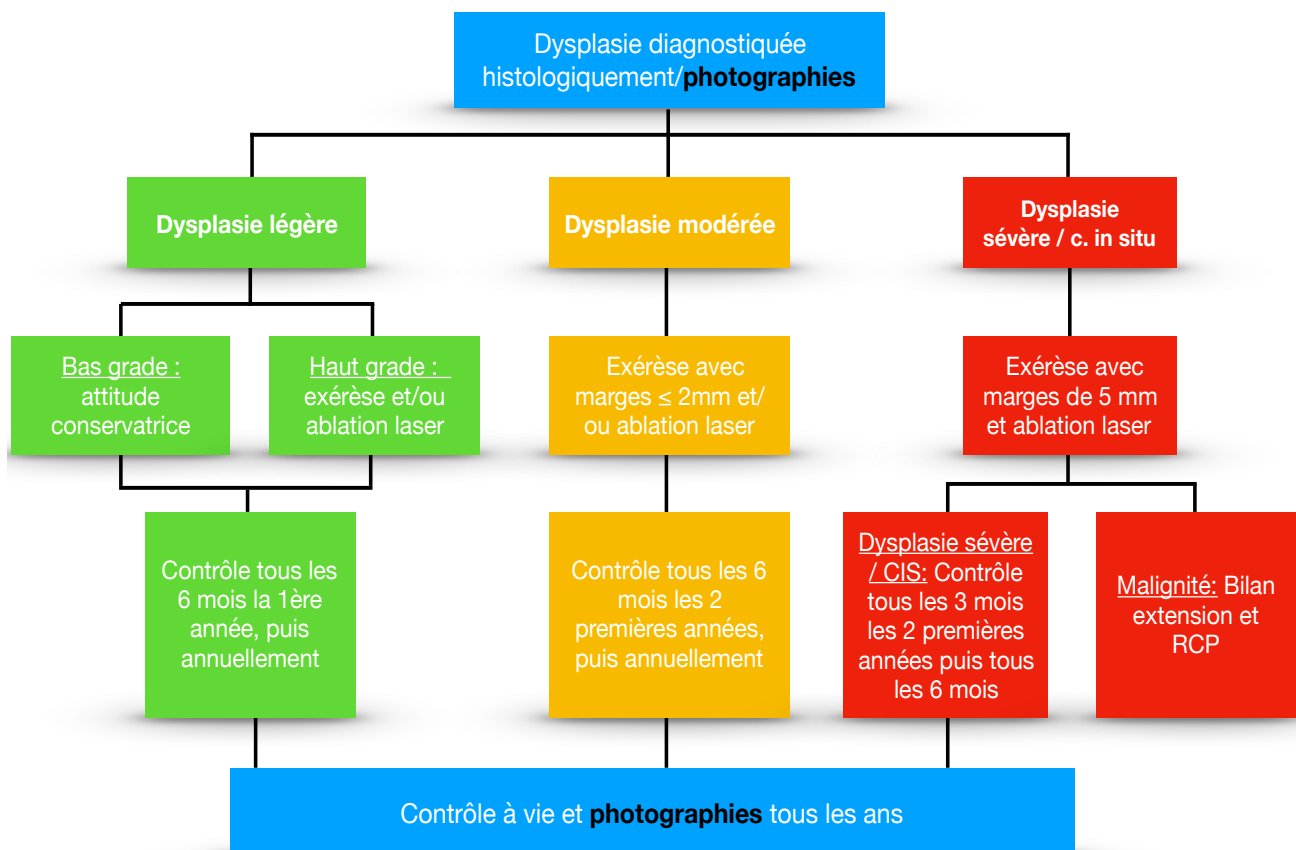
Dysplasie diagnostiquée histologiquement/photographies

Dysplasie légère

Dysplasie modérée

Dysplasie sévère / c. in situ

Bas grade : attitude conservatrice

Haut grade : exérèse et/ou ablation laser

Exérèse avec marges ≤ 2mm et/ou ablation laser

Exérèse avec marges de 5 mm et ablation laser

Contrôle tous les 6 mois la 1ère année, puis annuellement

Contrôle tous les 6 mois les 2 premières années, puis annuellement

Dysplasie sévère / CIS: Contrôle tous les 3 mois les 2 premières années puis tous les 6 mois

Malignité: Bilan extension et RCP

Contrôle à vie et photographies tous les ans